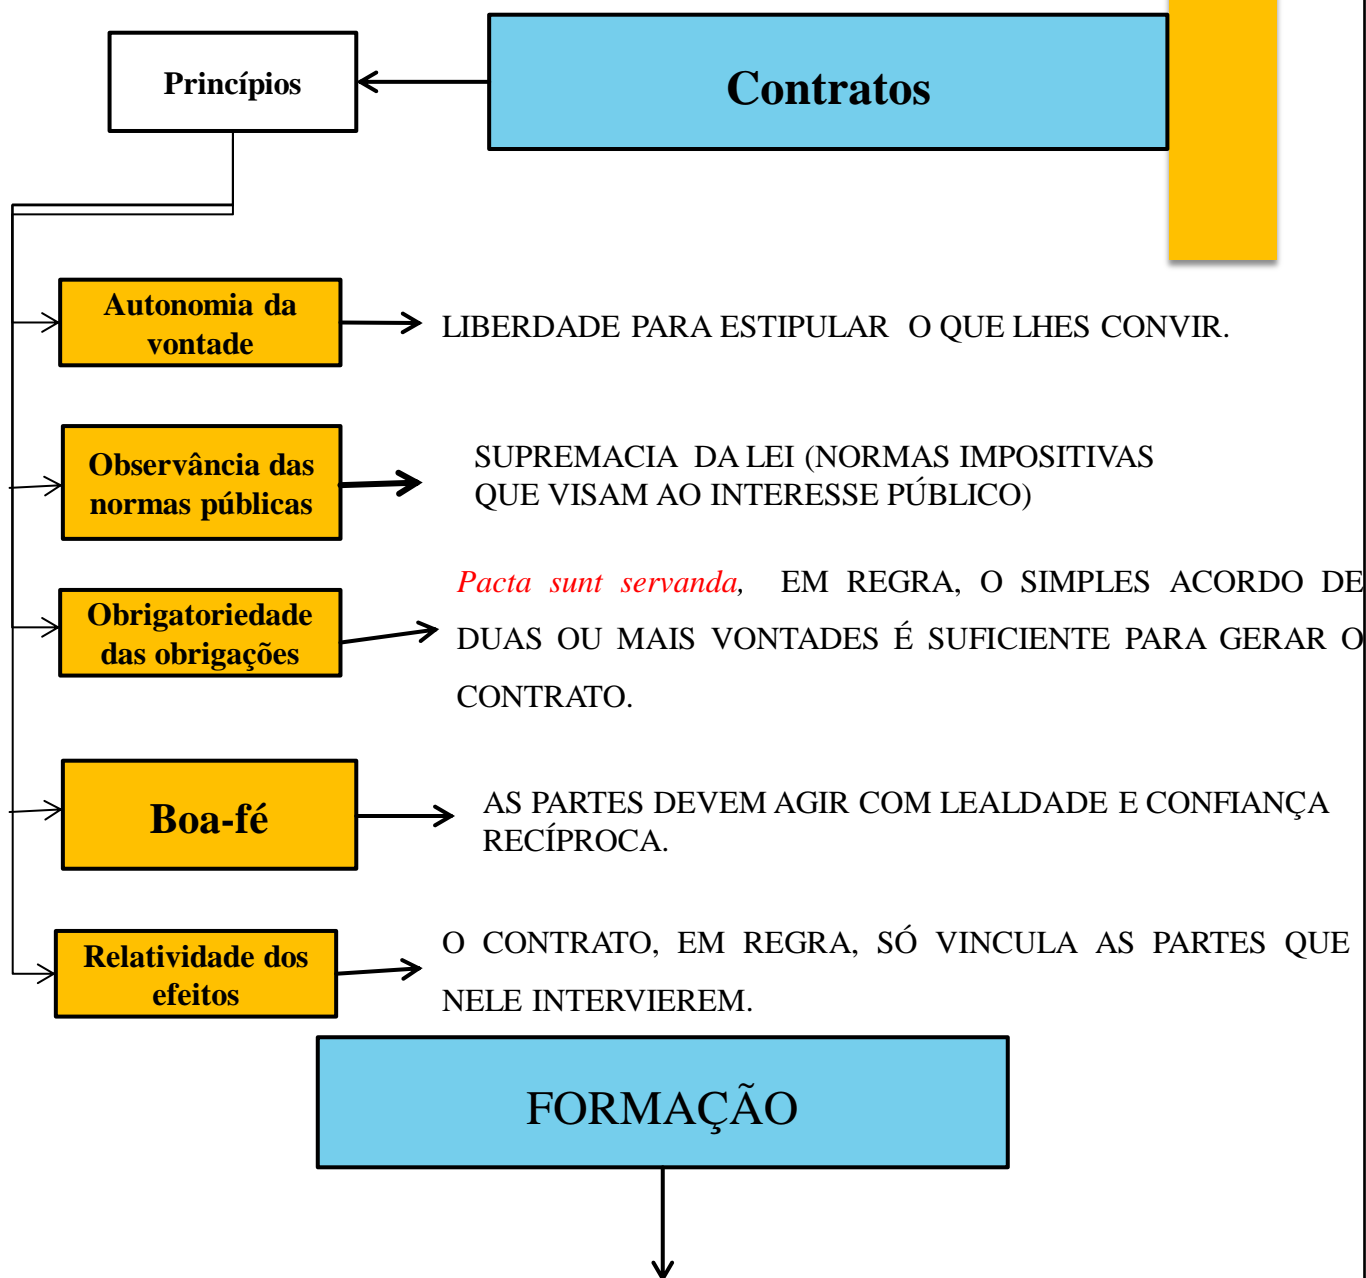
Contratos

Princípios

Autonomia da vontade

LIBERDADE PARA ESTIPULAR O QUE LHES CONVIR.

Observância das normas públicas

SUPREMACIA DA LEI (NORMAS IMPOSITIVAS QUE VISAM AO INTERESSE PÚBLICO)

Obrigatoriedade das obrigações

Pacta sunt servanda, EM REGRA, O SIMPLES ACORDO DE DUAS OU MAIS VONTADES É SUFICIENTE PARA GERAR O CONTRATO.

Boa-fé

AS PARTES DEVEM AGIR COM LEALDADE E CONFIANÇA RECÍPROCA.

Relatividade dos efeitos

O CONTRATO, EM REGRA, SÓ VINCULA AS PARTES QUE NELE INTERVIEREM.

FORMAÇÃO